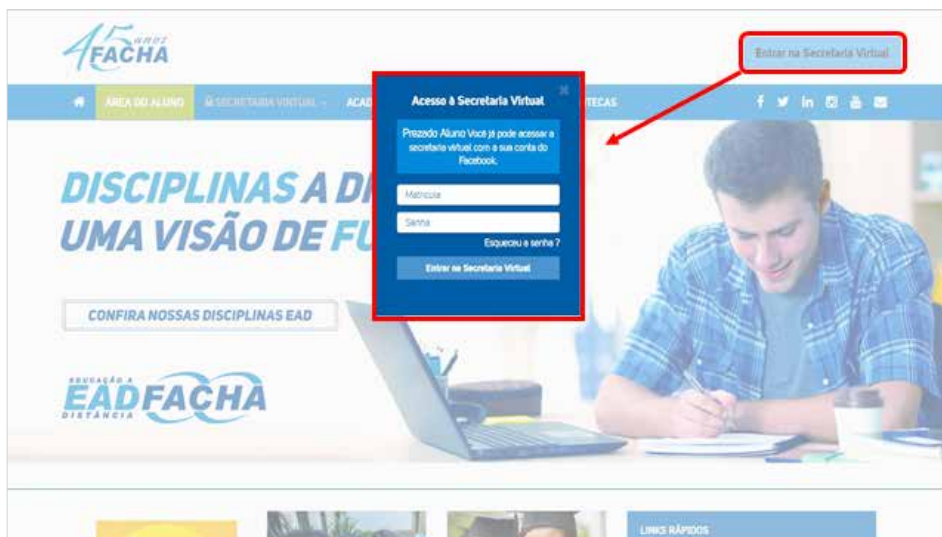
45 anos FACHA

Entrar na Secretaria Virtual

ÁREA DO ALUNO SECRETARIA VIRTUAL ACAD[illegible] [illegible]TECAS

Acesso à Secretaria Virtual

Prezado Aluno Você já pode acessar a secretaria virtual com a sua conta do Facebook.

Matrícula

Senha

Esqueceu a senha ?

Entrar na Secretaria Virtual

DISCIPLINAS A DI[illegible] UMA VISÃO DE FU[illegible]

CONFIRA NOSSAS DISCIPLINAS EAD

EDUCAÇÃO A DISTÂNCIA EADFACHA

LINKS RÁPIDOS